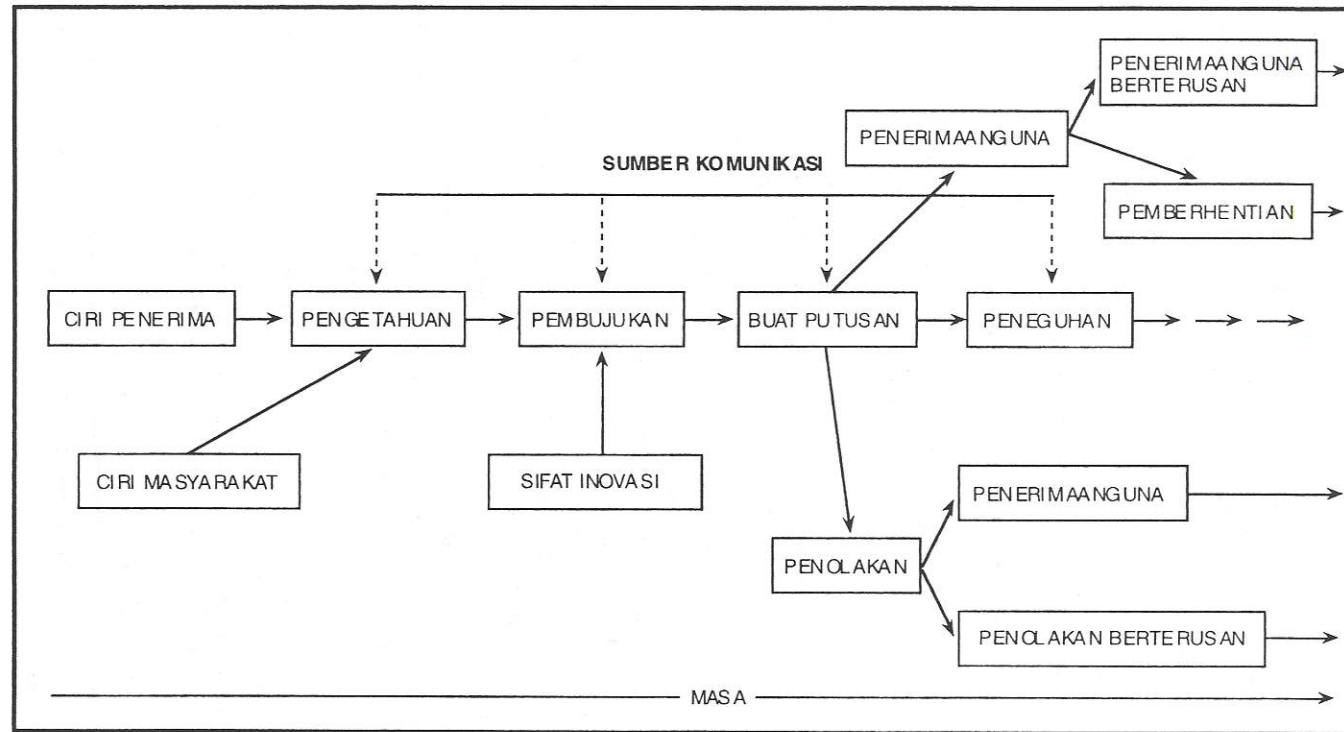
PENERIMAANGUNA BERTERUSAN

PENERIMAANGUNA

SUMBER KOMUNIKASI

PEMBERHENTIAN

CIRI PENERIMA

PENGETAHUAN

PEMBUJUKAN

BUAT PUTUSAN

PENEGUHAN

CIRI MASYARAKAT

SIFAT INOVASI

PENERIMAANGUNA

PENOLAKAN

PENOLAKAN BERTERUSAN

MASA